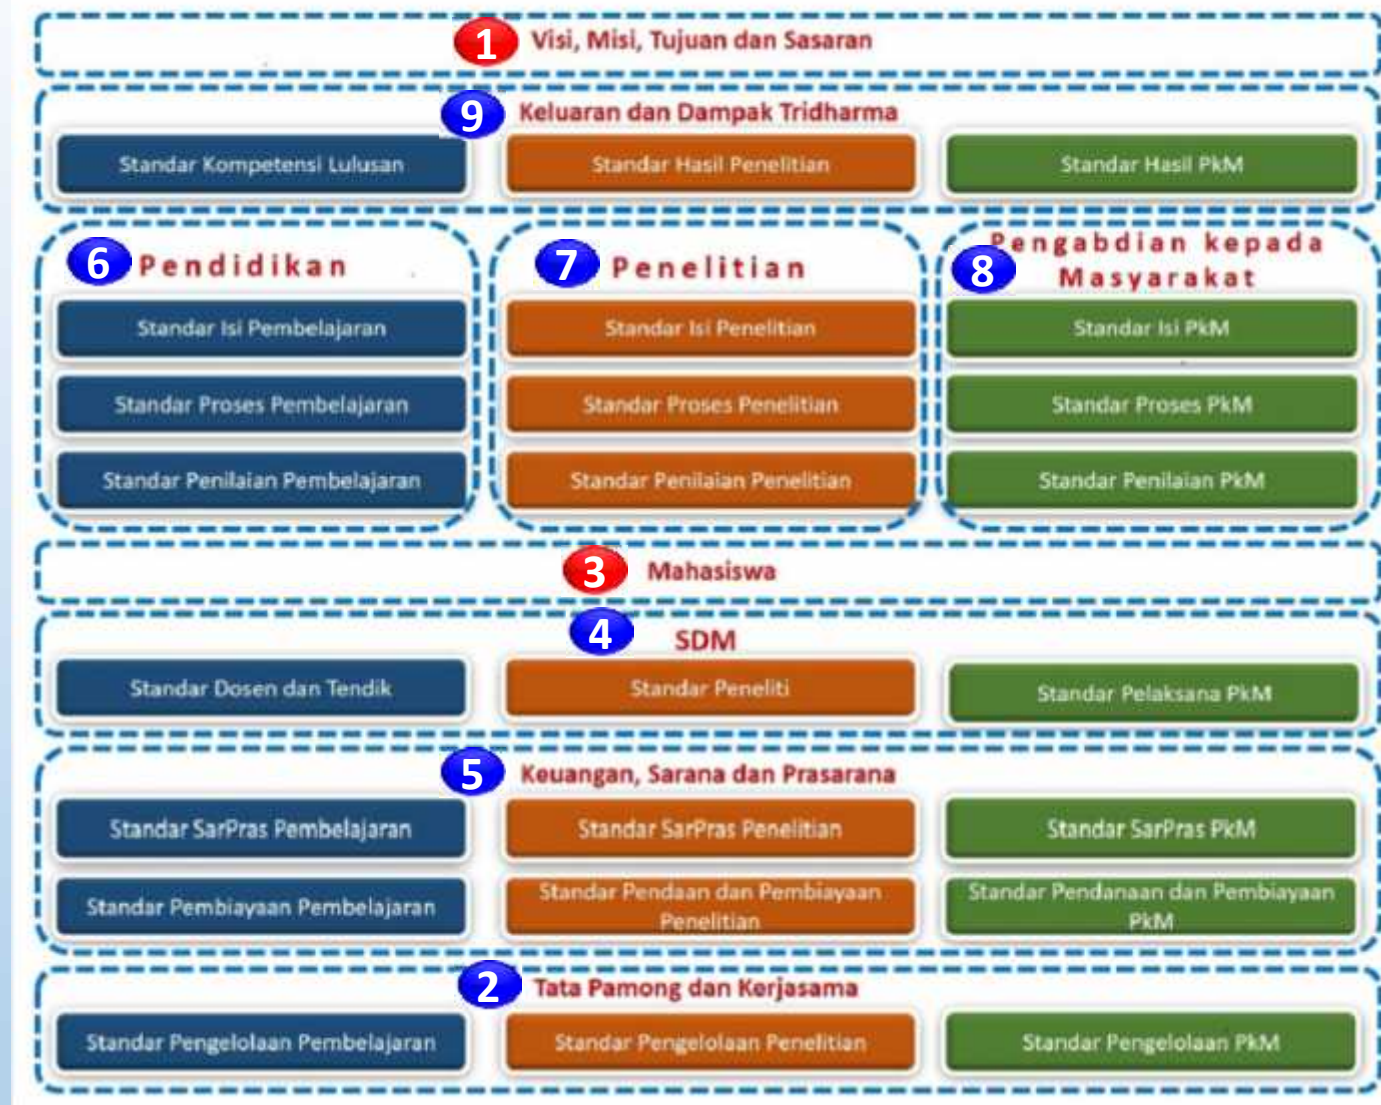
1 Visi, Misi, Tujuan dan Sasaran

9 Keluaran dan Dampak Tridharma

Standar Kompetensi Lulusan

Standar Hasil Penelitian

Standar Hasil PkM

6 Pendidikan

Standar Isi Pembelajaran

Standar Proses Pembelajaran

Standar Penilaian Pembelajaran

7 Penelitian

Standar Isi Penelitian

Standar Proses Penelitian

Standar Penilaian Penelitian

8 Pengabdian kepada Masyarakat

Standar Isi PkM

Standar Proses PkM

Standar Penilaian PkM

3 Mahasiswa

4 SDM

Standar Dosen dan Tendik

Standar Peneliti

Standar Pelaksana PkM

5 Keuangan, Sarana dan Prasarana

Standar SarPras Pembelajaran

Standar SarPras Penelitian

Standar SarPras PkM

Standar Pembiayaan Pembelajaran

Standar Pendaan dan Pembiayaan Penelitian

Standar Pendanaan dan Pembiayaan PkM

2 Tata Pamong dan Kerjasama

Standar Pengelolaan Pembelajaran

Standar Pengelolaan Penelitian

Standar Pengelolaan PkM